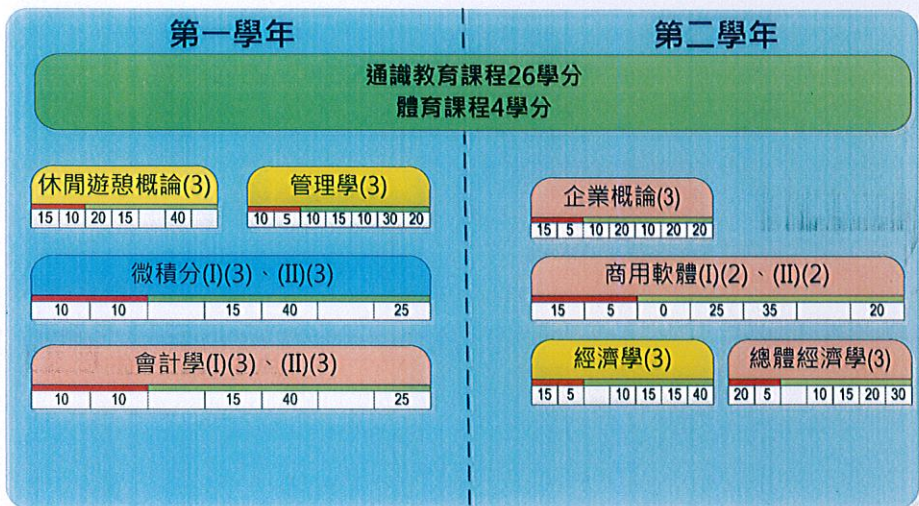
第一學年

第二學年

通識教育課程26學分
體育課程4學分

休閒遊憩概論(3)

| 15 | 10 | 20 | 15 | | 40 | |
|---|---|---|---|---|---|---|

管理學(3)

| 10 | 5 | 10 | 15 | 10 | 30 | 20 |
|---|---|---|---|---|---|---|

微積分(I)(3)、(II)(3)

| 10 | 10 | | 15 | 40 | | 25 |
|---|---|---|---|---|---|---|

會計學(I)(3)、(II)(3)

| 10 | 10 | | 15 | 40 | | 25 |
|---|---|---|---|---|---|---|

企業概論(3)

| 15 | 5 | 10 | 20 | 10 | 20 | 20 |
|---|---|---|---|---|---|---|

商用軟體(I)(2)、(II)(2)

| 15 | 5 | 0 | 25 | 35 | | 20 |
|---|---|---|---|---|---|---|

經濟學(3)

| 15 | 5 | | 10 | 15 | 15 | 40 |
|---|---|---|---|---|---|---|

總體經濟學(3)

| 20 | 5 | | 10 | 15 | 20 | 30 |
|---|---|---|---|---|---|---|